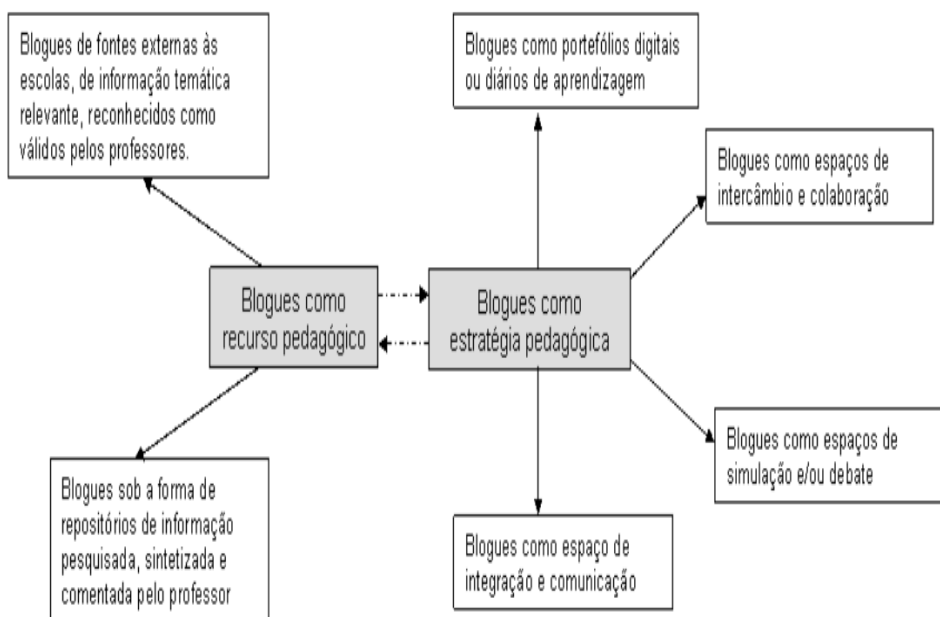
Blogues de fontes externas às escolas, de informação temática relevante, reconhecidos como válidos pelos professores.

Blogues como portefólios digitais ou diários de aprendizagem

Blogues como espaços de intercâmbio e colaboração

Blogues como recurso pedagógico

Blogues como estratégia pedagógica

Blogues como espaços de simulação e/ou debate

Blogues sob a forma de repositórios de informação pesquisada, sintetizada e comentada pelo professor

Blogues como espaço de integração e comunicação